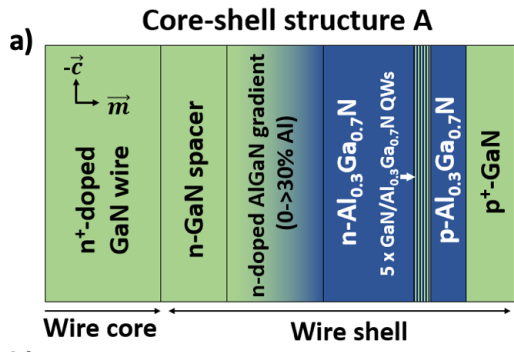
Core-shell structure A

a)

$-\vec{c}$

$\vec{m}$

n$^+$-doped GaN wire

n-GaN spacer

n-doped AlGaN gradient (0->30% Al)

n-Al$_{0.3}$Ga$_{0.7}$N

5 x GaN/Al$_{0.3}$Ga$_{0.7}$N QWs

p-Al$_{0.3}$Ga$_{0.7}$N

p$^+$-GaN

Wire core

Wire shell